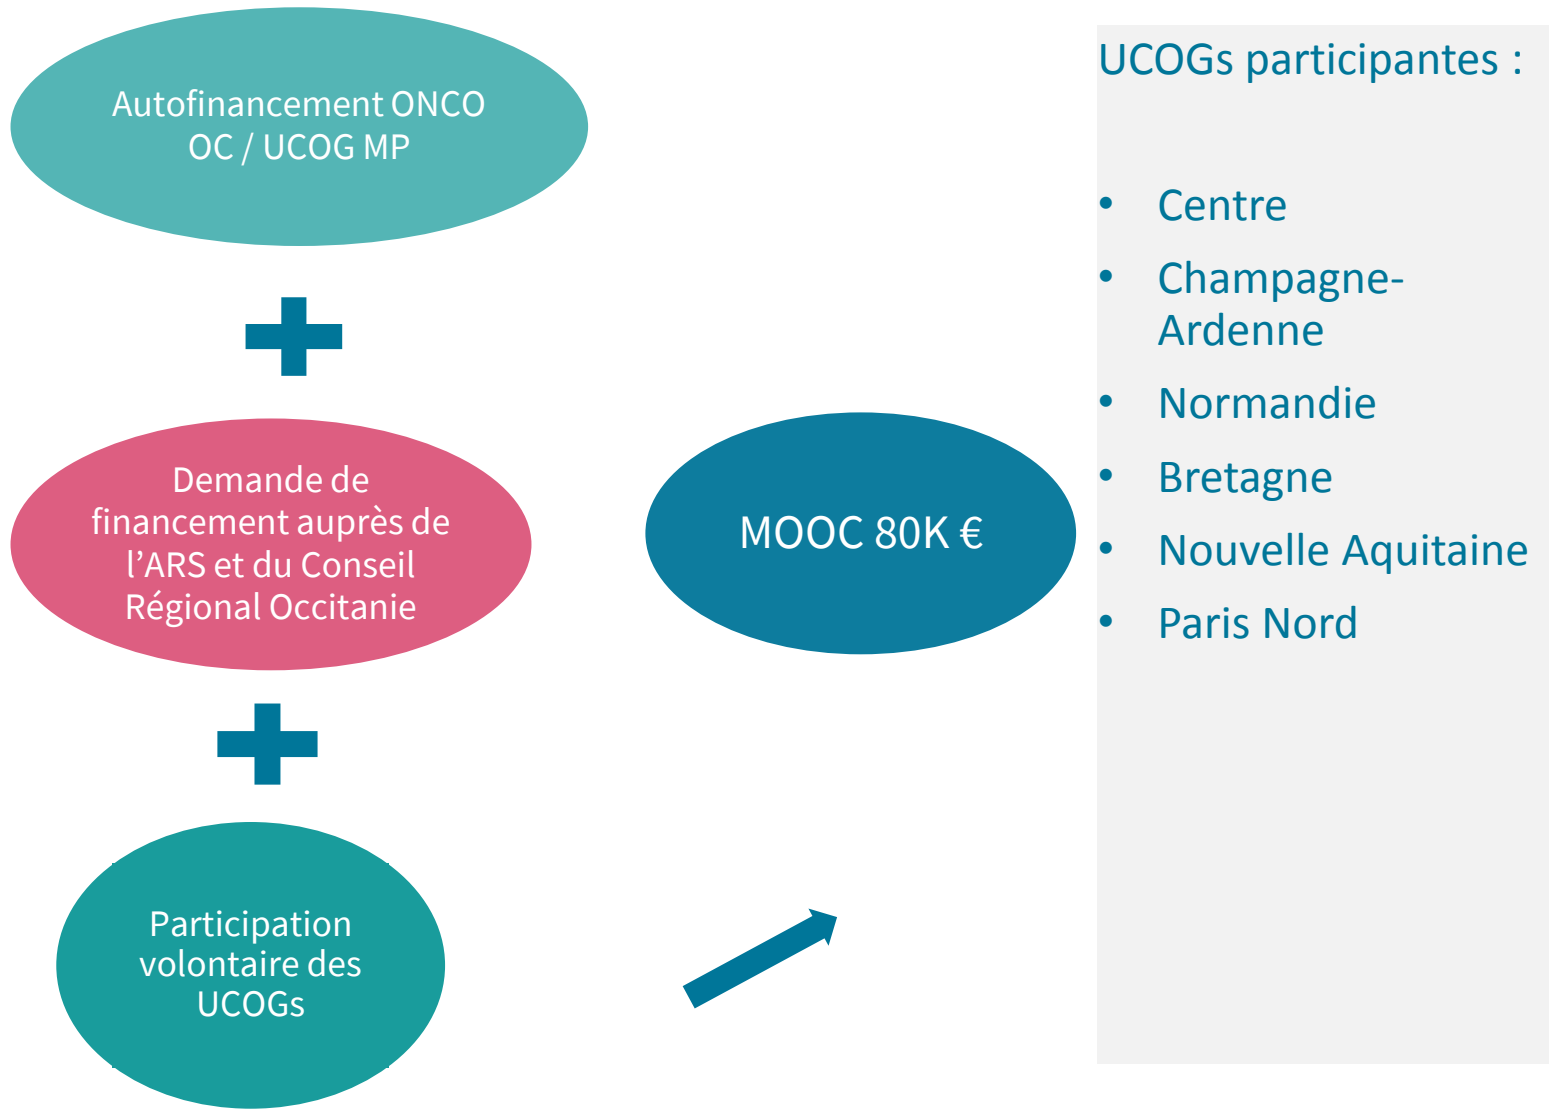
Autofinancement ONCO OC / UCOG MP

Demande de financement auprès de l’ARS et du Conseil Régional Occitanie

Participation volontaire des UCOGs

MOOC 80K €

UCOGs participantes :

- Centre
- Champagne-Ardenne
- Normandie
- Bretagne
- Nouvelle Aquitaine
- Paris Nord